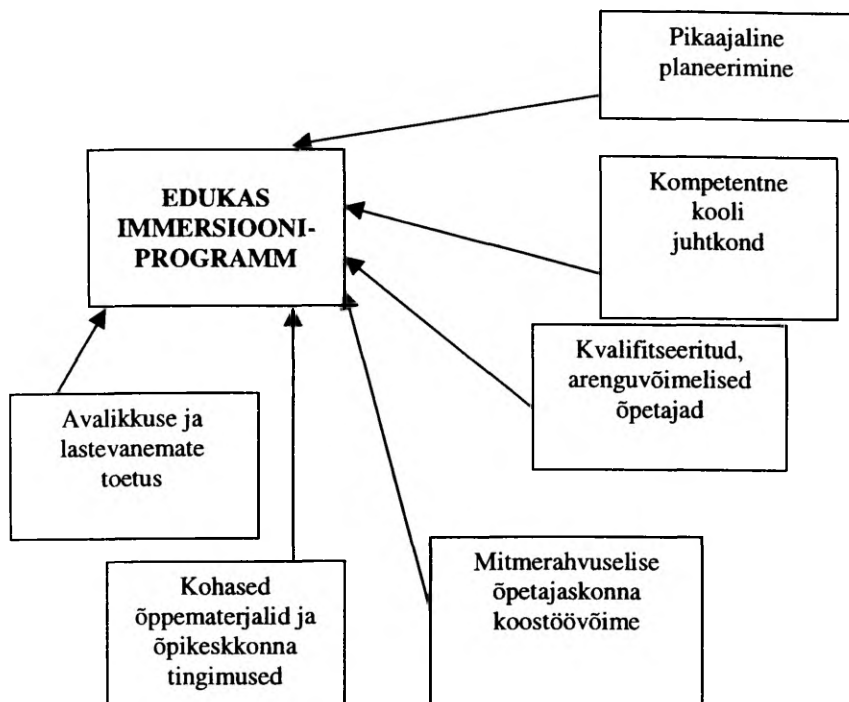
Pikaajaline planeerimine

EDUKAS IMMERSIOONI-PROGRAMM

Kompetentne kooli juhtkond

Kvalifitseeritud, arenguvõimelised õpetajad

Avalikkuse ja lastevanemate toetus

Kohased õppematerjalid ja õpikeskkonna tingimused

Mitmerahvuselise õpetajaskonna koostöövõime